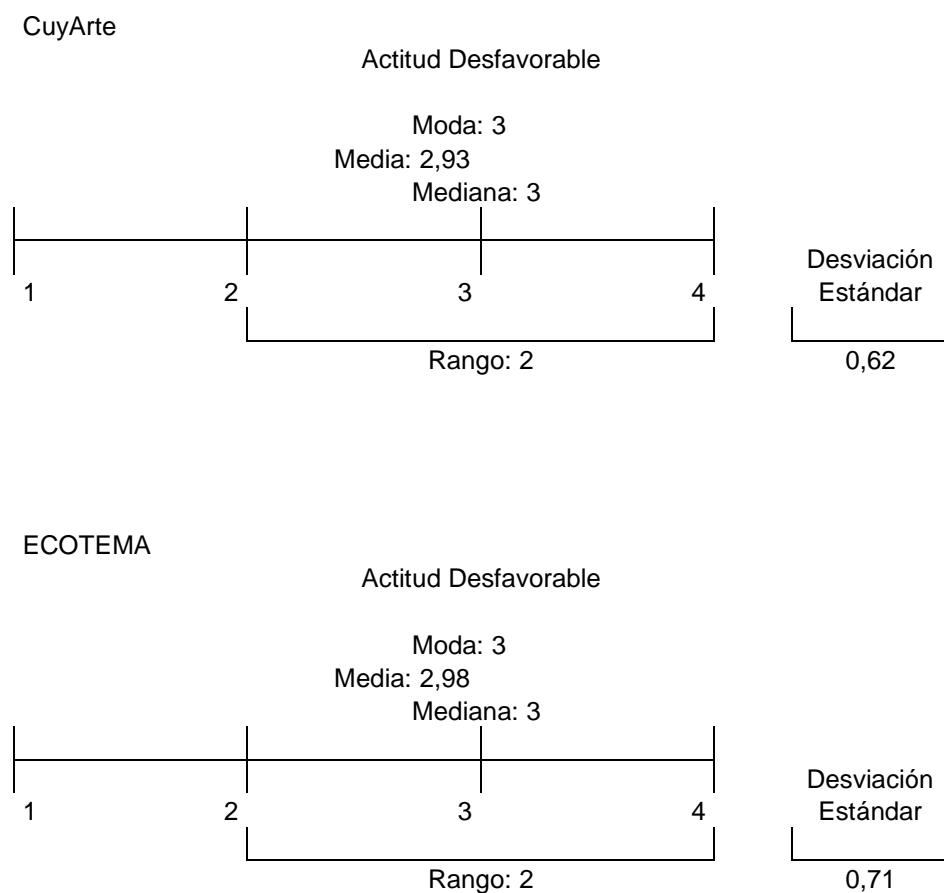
CuyArte

Actitud Desfavorable

Moda: 3
Media: 2,93
Mediana: 3

1 2 3 4

Rango: 2

Desviación Estándar
0,62

ECOTEMA

Actitud Desfavorable

Moda: 3
Media: 2,98
Mediana: 3

1 2 3 4

Rango: 2

Desviación Estándar
0,71